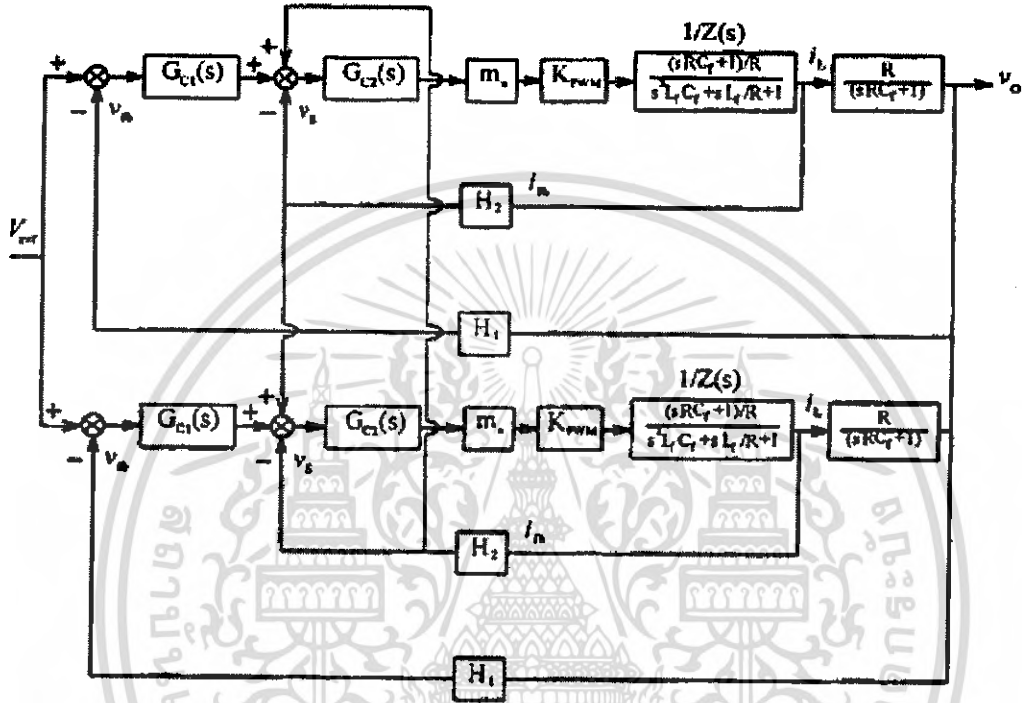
$1/Z(s)$

+

$G_{C1}(s)$

+

+

$G_{C2}(s)$

$m_a$

$K_{PWM}$

$\frac{(sRC_f+1)/R}{s^2L_fC_f+sL_f/R+1}$

$i_L$

$\frac{R}{(sRC_f+1)}$

$v_o$

−

$v_{fs}$

−

$v_g$

$H_2$

$i_{fs}$

$V_{ref}$

$H_1$

$1/Z(s)$

+

$G_{C1}(s)$

+

$G_{C2}(s)$

$m_a$

$K_{PWM}$

$\frac{(sRC_f+1)/R}{s^2L_fC_f+sL_f/R+1}$

$i_L$

$\frac{R}{(sRC_f+1)}$

−

$v_{fs}$

−

$v_g$

$i_{fs}$

$H_2$

$H_1$